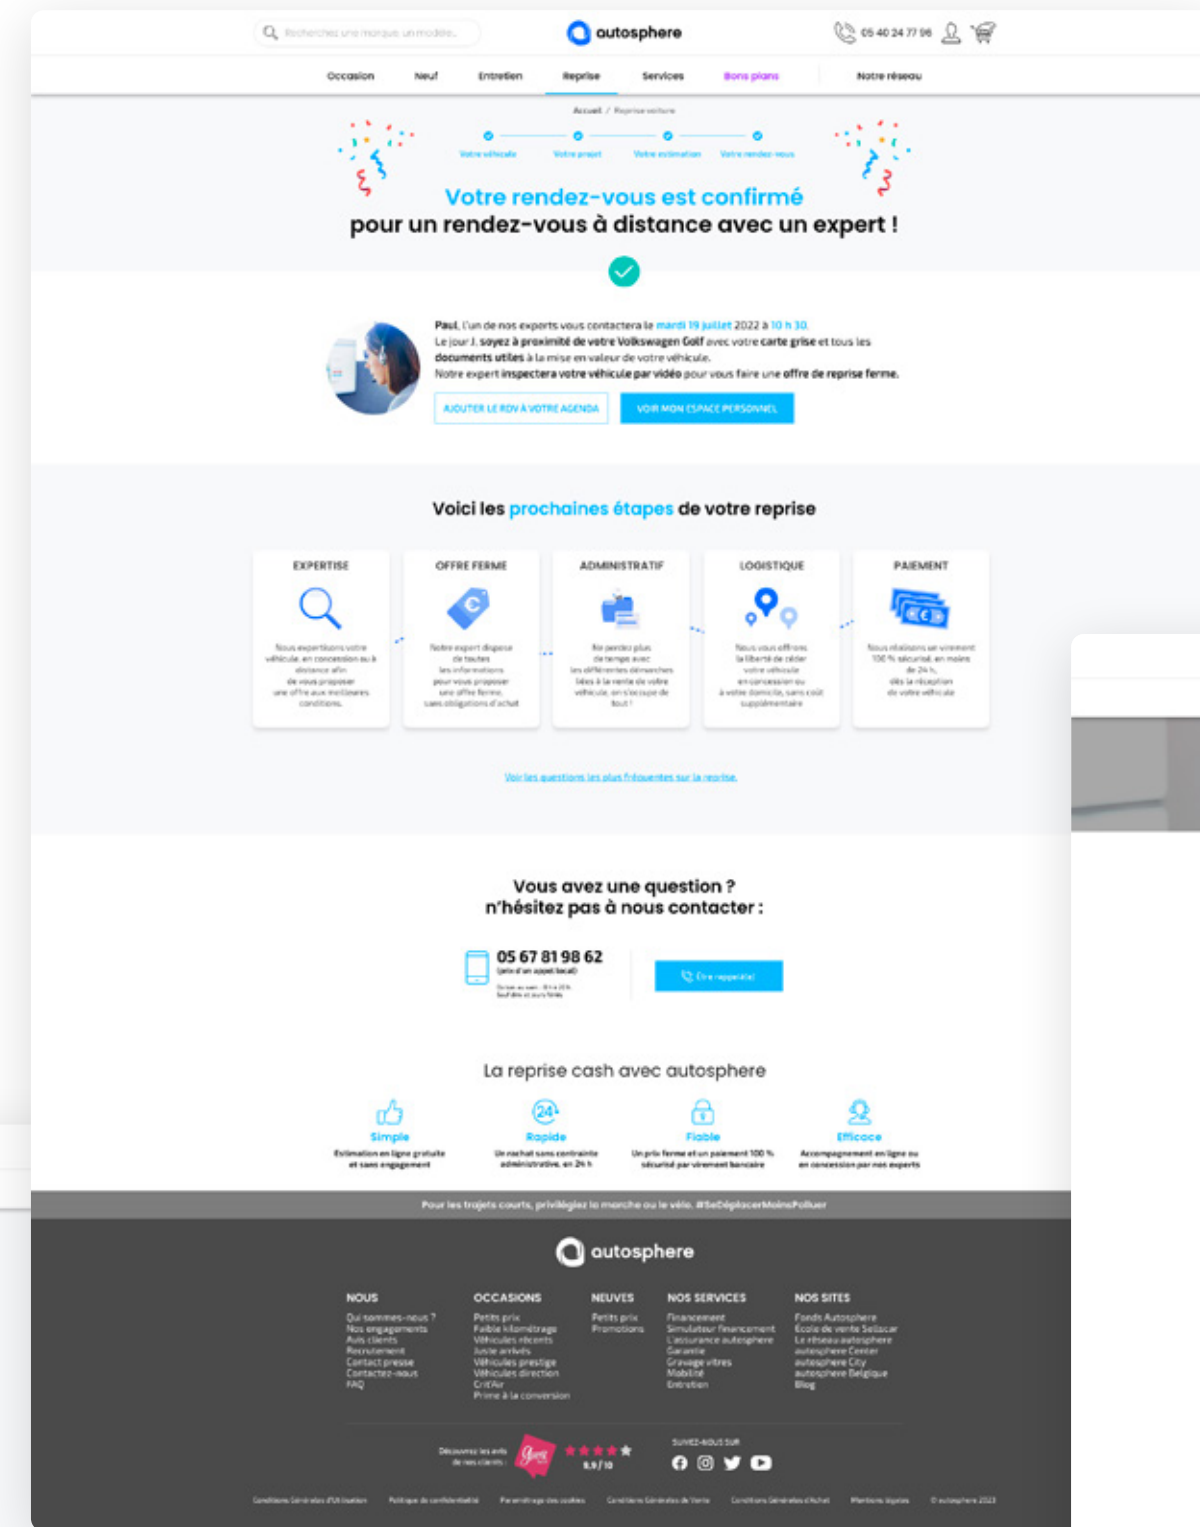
Recherchez une marque, un modèle...

autosphere

05 40 24 77 96

Occasion Neuf Entretien Reprise Services Bons plans Notre réseau

Accueil / Reprise voiture

Votre véhicule Votre projet Votre estimation Votre rendez-vous

Votre rendez-vous est confirmé
pour un rendez-vous à distance avec un expert !

Paul, l'un de nos experts vous contactera le mardi 19 juillet 2022 à 10 h 30.
Le jour J, soyez à proximité de votre Volkswagen Golf avec votre carte grise et tous les documents utiles à la mise en valeur de votre véhicule.
Notre expert inspectera votre véhicule par vidéo pour vous faire une offre de reprise ferme.

AJOUTER LE RDV À VOTRE AGENDA VOIR MON ESPACE PERSONNEL

Voici les prochaines étapes de votre reprise

EXPERTISE
Nous expertisons votre véhicule, en concession ou à distance afin de vous proposer une offre aux meilleures conditions.

OFFRE FERME
Notre expert dispose de toutes les informations pour vous proposer une offre ferme, sans obligations d'achat

ADMINISTRATIF
Ne perdez plus de temps avec les différentes démarches liées à la vente de votre véhicule, on s'occupe de tout !

LOGISTIQUE
Nous vous offrons la liberté de céder votre véhicule en concession ou à votre domicile, sans coût supplémentaire

PAIEMENT
Nous réalisons un virement 100 % sécurisé, en moins de 24 h, dès la réception de votre véhicule

Voir les questions les plus fréquentes sur la reprise.

Vous avez une question ?
n'hésitez pas à nous contacter :

05 67 81 98 62
(prix d'un appel local)
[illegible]

Être rappelé(e)

La reprise cash avec autosphere

Simple
Estimation en ligne gratuite et sans engagement

Rapide
Un rachat sans contrainte administrative, en 24 h

Fiable
Un prix ferme et un paiement 100 % sécurisé par virement bancaire

Efficace
Accompagnement en ligne ou en concession par nos experts

Pour les trajets courts, privilégiez la marche ou le vélo. #SeDéplacerMoinsPolluer

autosphere

NOUS
Qui sommes-nous ?
Nos engagements
Avis clients
Recrutement
Contact presse
Contactez-nous
FAQ

OCCASIONS
Petits prix
Faible kilométrage
Véhicules récents
Juste arrivés
Véhicules prestige
Véhicules direction
Crit'Air
Prime à la conversion

NEUVES
Petits prix
Promotions

NOS SERVICES
Financement
Simulateur financement
L'assurance autosphere
Garantie
Gravage vitres
Mobilité
Entretien

NOS SITES
Fonds Autosphere
École de vente Sellacar
Le réseau autosphere
autosphere Center
autosphere City
autosphere Belgique
Blog

Découvrez les avis de nos clients
9,1/10

SUIVEZ-NOUS SUR

Conditions Générales d'Utilisation Politique de confidentialité Paramétrage des cookies Conditions Générales de Vente Conditions Générales d'Achat Mentions légales © autosphere 2023